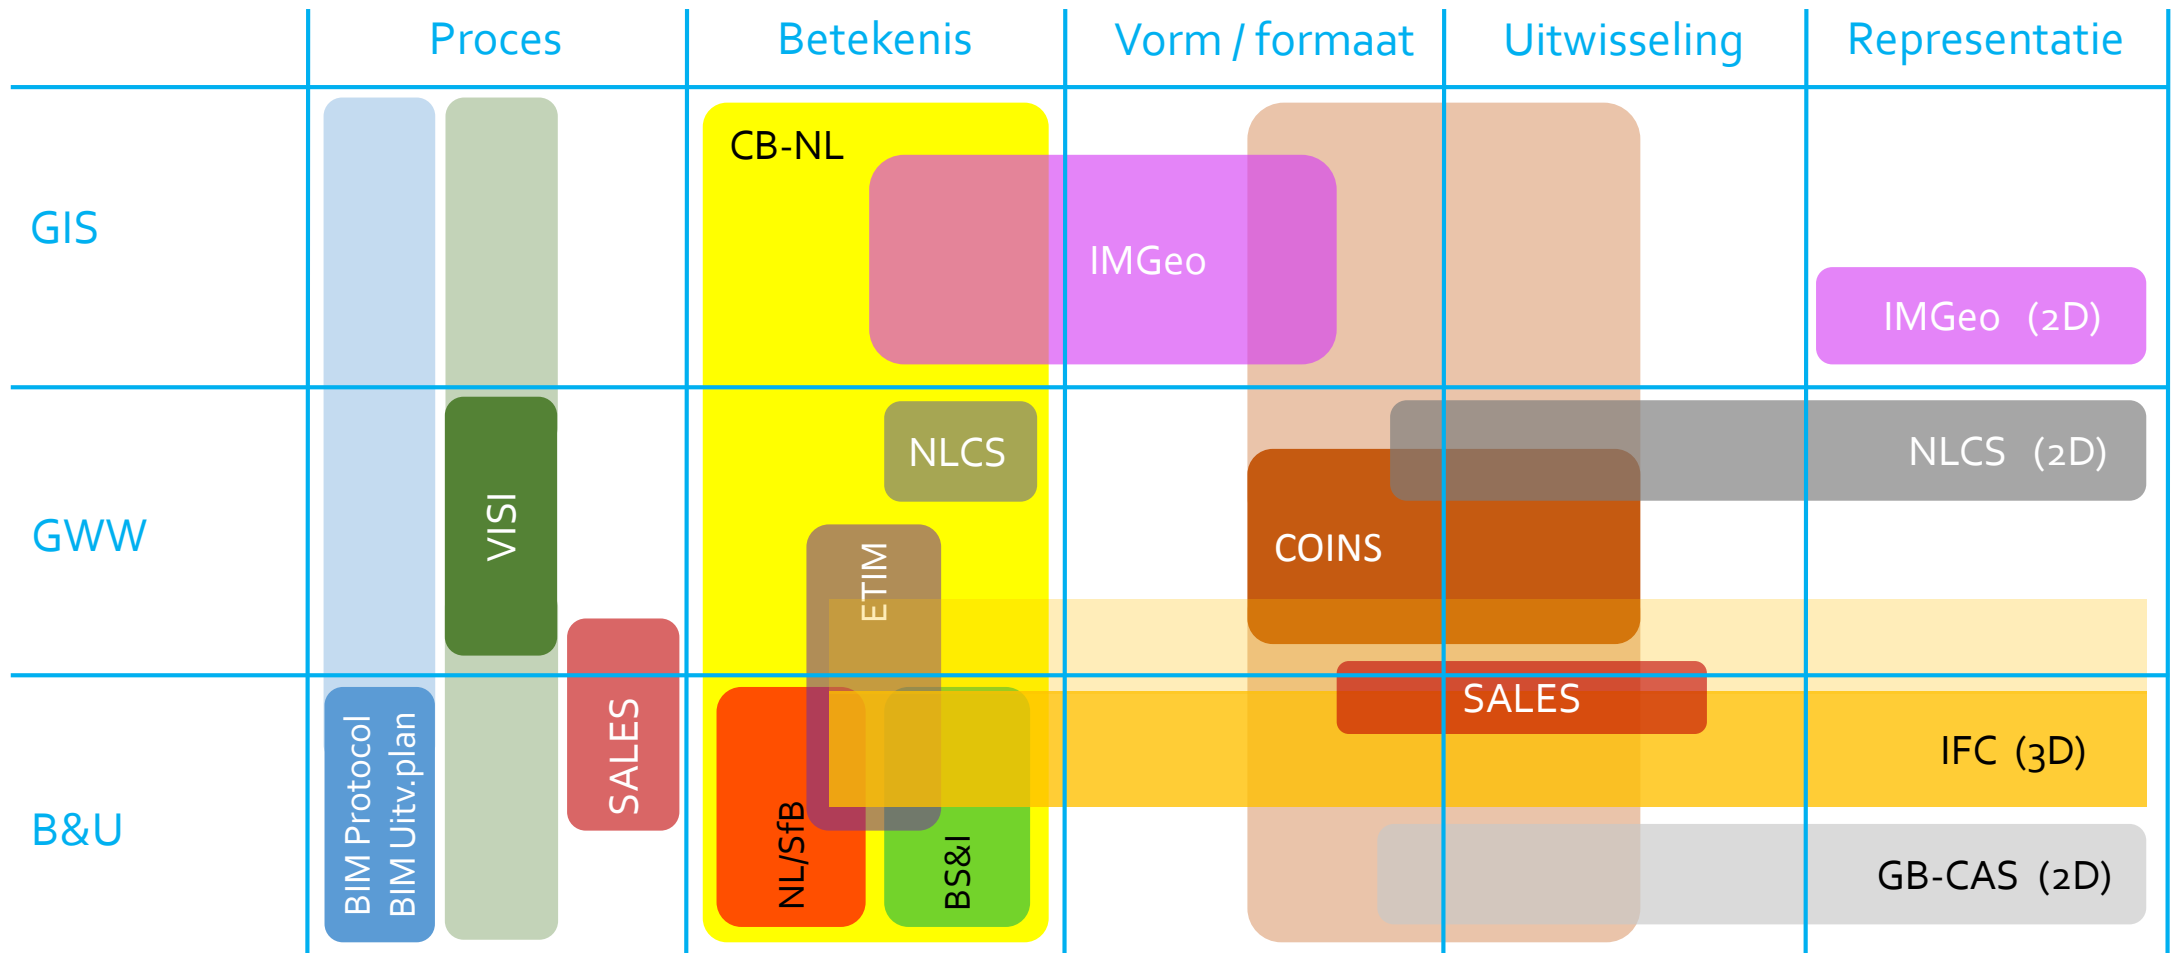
| | Proces | Betekenis | Vorm / formaat | Uitwisseling | Representatie |
|---|---|---|---|---|---|
| GIS | | CB-NL | IMGeo | | IMGeo (2D) |
| GWW | VISI | NLCS, ETIM | COINS | | NLCS (2D) |
| B&U | BIM Protocol, BIM Uitv.plan, SALES | NL/SfB, BS&I | | SALES | IFC (3D), GB-CAS (2D) |